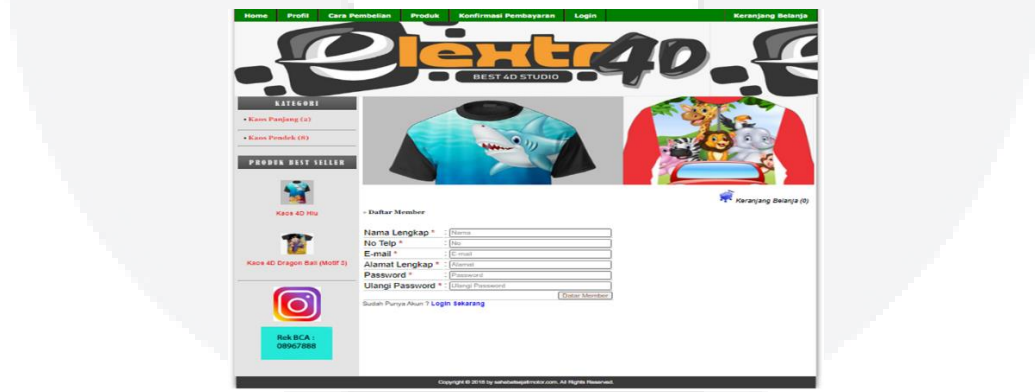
Home Profil Cara Pembelian Produk Konfirmasi Pembayaran Login Keranjang Belanja

elextr4D
BEST 4D STUDIO

KATEGORI
• Kaos Panjang (2)
• Kaos Pendek (8)

PRODUK BEST SELLER
Kaos 4D Hiu
Kaos 4D Dragon Ball (Motif 5)

Rek BCA : 08967888

Keranjang Belanja (0)

» Daftar Member

Nama Lengkap * : Nama
No Telp * : No
E-mail * : E-mail
Alamat Lengkap * : Alamat
Password * : Password
Ulangi Password * : Ulangi Password
Daftar Member
Sudah Punya Akun ? Login Sekarang

Copyright © 2018 by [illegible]. All Rights Reserved.